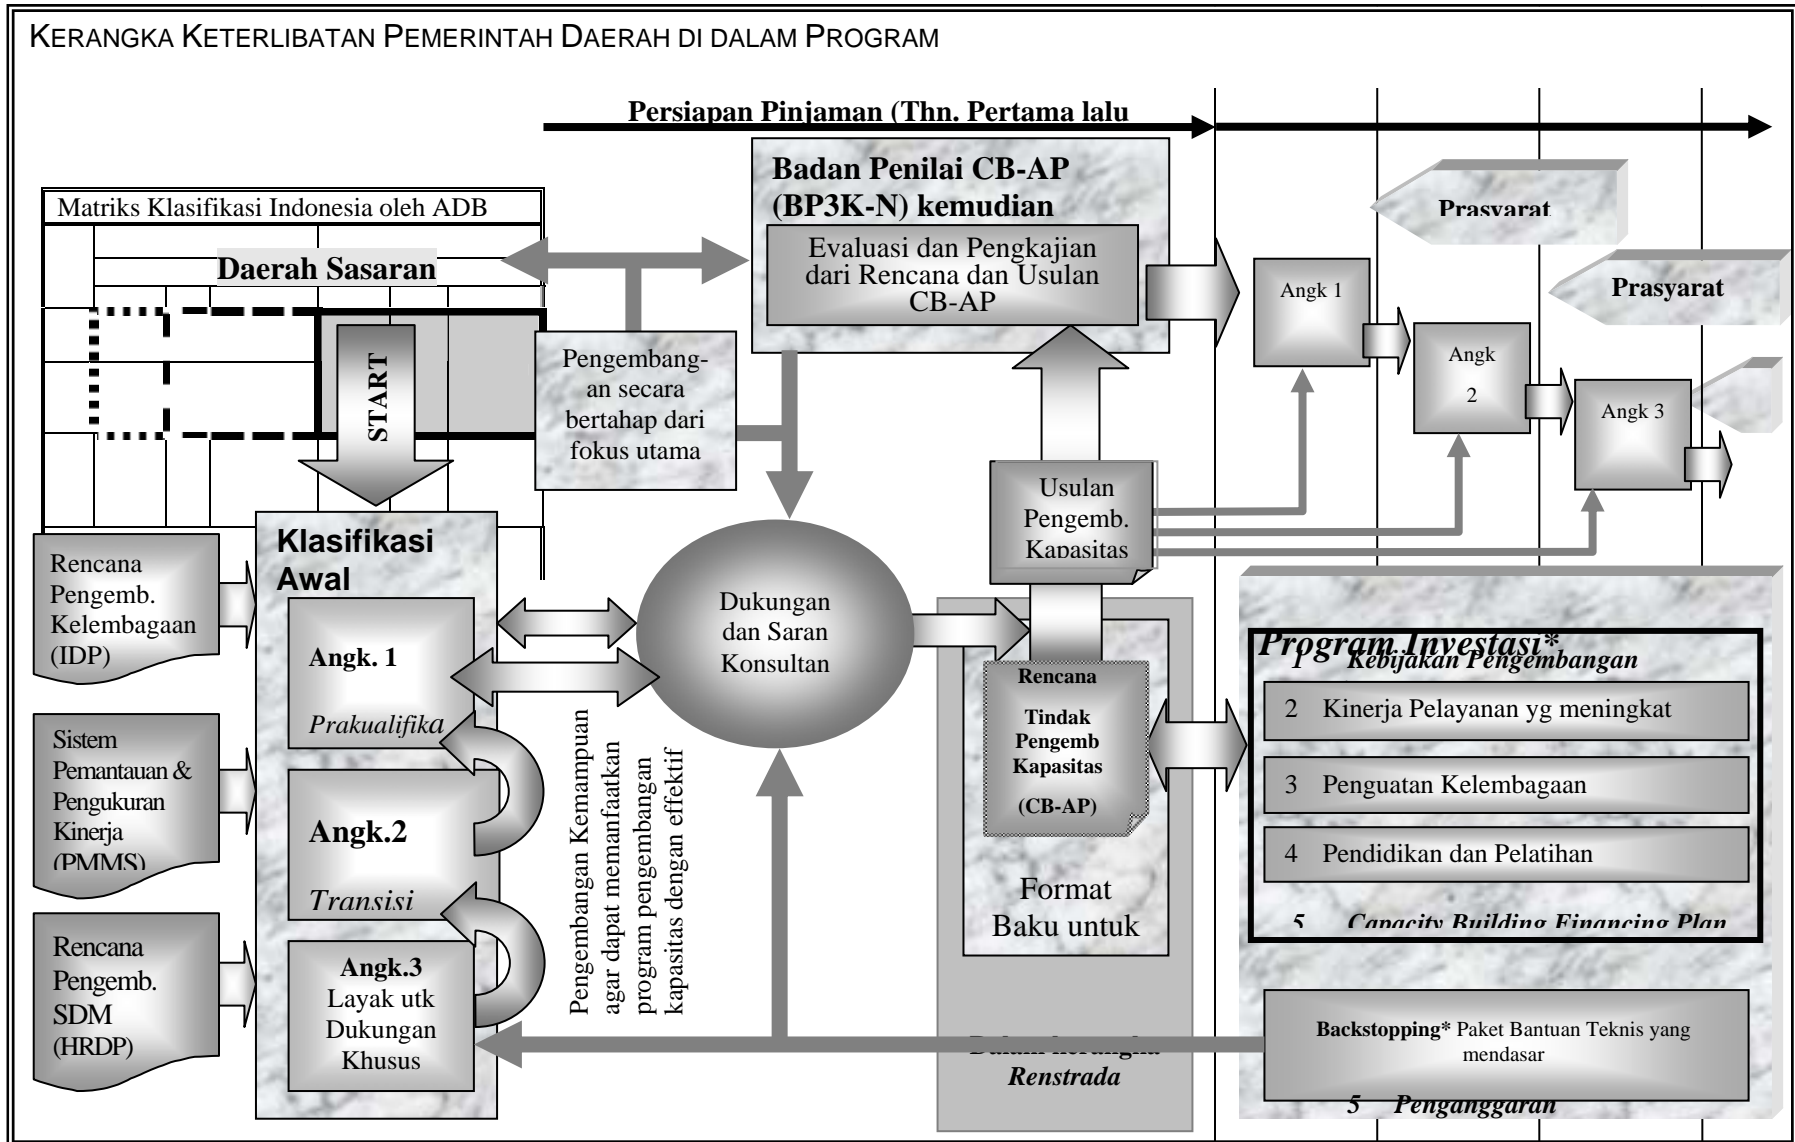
KERANGKA KETERLIBATAN PEMERINTAH DAERAH DI DALAM PROGRAM

Persiapan Pinjaman (Thn. Pertama lalu

Badan Penilai CB-AP (BP3K-N) kemudian

Evaluasi dan Pengkajian dari Rencana dan Usulan CB-AP

Matriks Klasifikasi Indonesia oleh ADB

Daerah Sasaran

START

Pengembangan secara bertahap dari fokus utama

Prasyarat

Prasyarat

Angk 1

Angk 2

Angk 3

Usulan Pengemb. Kapasitas

Klasifikasi Awal

Rencana Pengemb. Kelembagaan (IDP)

Angk. 1

Prakualifika

Dukungan dan Saran Konsultan

Rencana Tindak Pengemb Kapasitas (CB-AP)

Program Investasi*

1 Kebijakan Pengembangan

2 Kinerja Pelayanan yg meningkat

3 Penguatan Kelembagaan

4 Pendidikan dan Pelatihan

5 Capacity Building Financing Plan

Sistem Pemantauan & Pengukuran Kinerja (PMMS)

Angk.2

Transisi

Pengembangan Kemampuan agar dapat memanfaatkan program pengembangan kapasitas dengan efektif

Format Baku untuk

Rencana Pengemb. SDM (HRDP)

Angk.3 Layak utk Dukungan Khusus

Dalam kerangka Renstrada

Backstopping* Paket Bantuan Teknis yang mendasar

5 Penganggaran